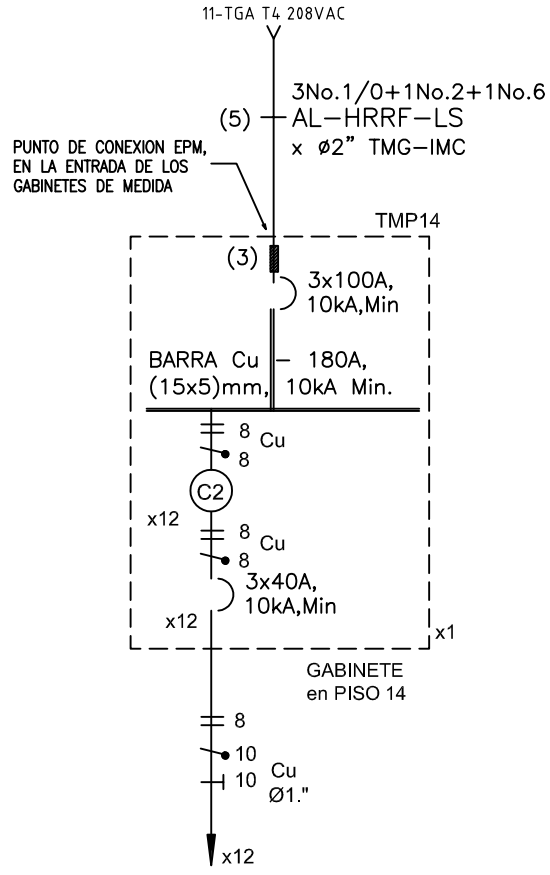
11-TGA T4 208VAC

3No.1/0+1No.2+1No.6
(5) AL-HRRF-LS
x Ø2" TMG-IMC

PUNTO DE CONEXION EPM, EN LA ENTRADA DE LOS GABINETES DE MEDIDA

TMP14

(3)

3x100A, 10kA,Min

BARRA Cu (15x5)mm, – 180A, 10kA Min.

8 Cu
8

C2

x12

8 Cu
8

3x40A, 10kA,Min

x12

x1

GABINETE en PISO 14

8

10

10 Cu
Ø1."

x12